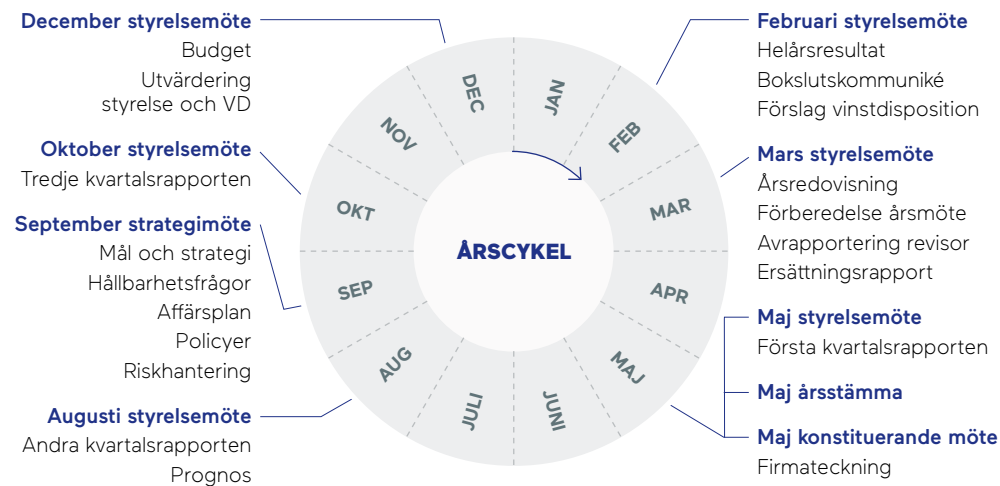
December styrelsemöte
Budget
Utvärdering styrelse och VD

Oktober styrelsemöte
Tredje kvartalsrapporten

September strategimöte
Mål och strategi
Hållbarhetsfrågor
Affärsplan
Policyer
Riskhantering

Augusti styrelsemöte
Andra kvartalsrapporten
Prognos

DEC
JAN
FEB
MAR
APR
MAJ
JUNI
JULI
AUG
SEP
OKT
NOV

ÅRSCYKEL

Februari styrelsemöte
Helårsresultat
Bokslutskommuniké
Förslag vinstdisposition

Mars styrelsemöte
Årsredovisning
Förberedelse årsmöte
Avrapportering revisor
Ersättningsrapport

Maj styrelsemöte
Första kvartalsrapporten

Maj årsstämma

Maj konstituerande möte
Firmateckning